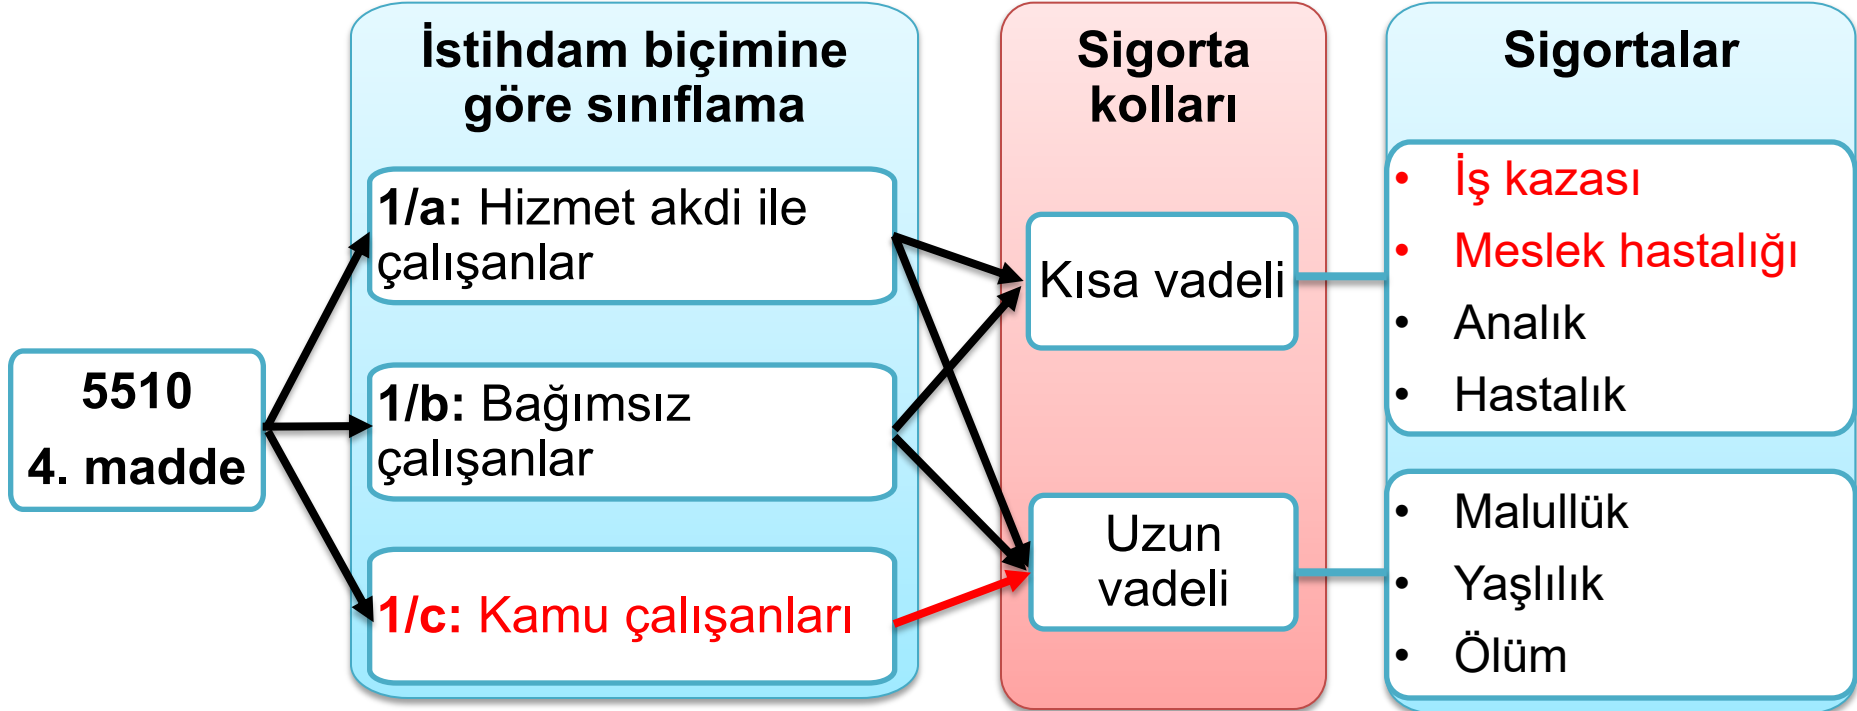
5510
4. madde

İstihdam biçimine göre sınıflama

1/a: Hizmet akdi ile çalışanlar

1/b: Bağımsız çalışanlar

1/c: Kamu çalışanları

Sigorta kolları

Kısa vadeli

Uzun vadeli

Sigortalar

- İş kazası
- Meslek hastalığı
- Analık
- Hastalık

- Malullük
- Yaşlılık
- Ölüm